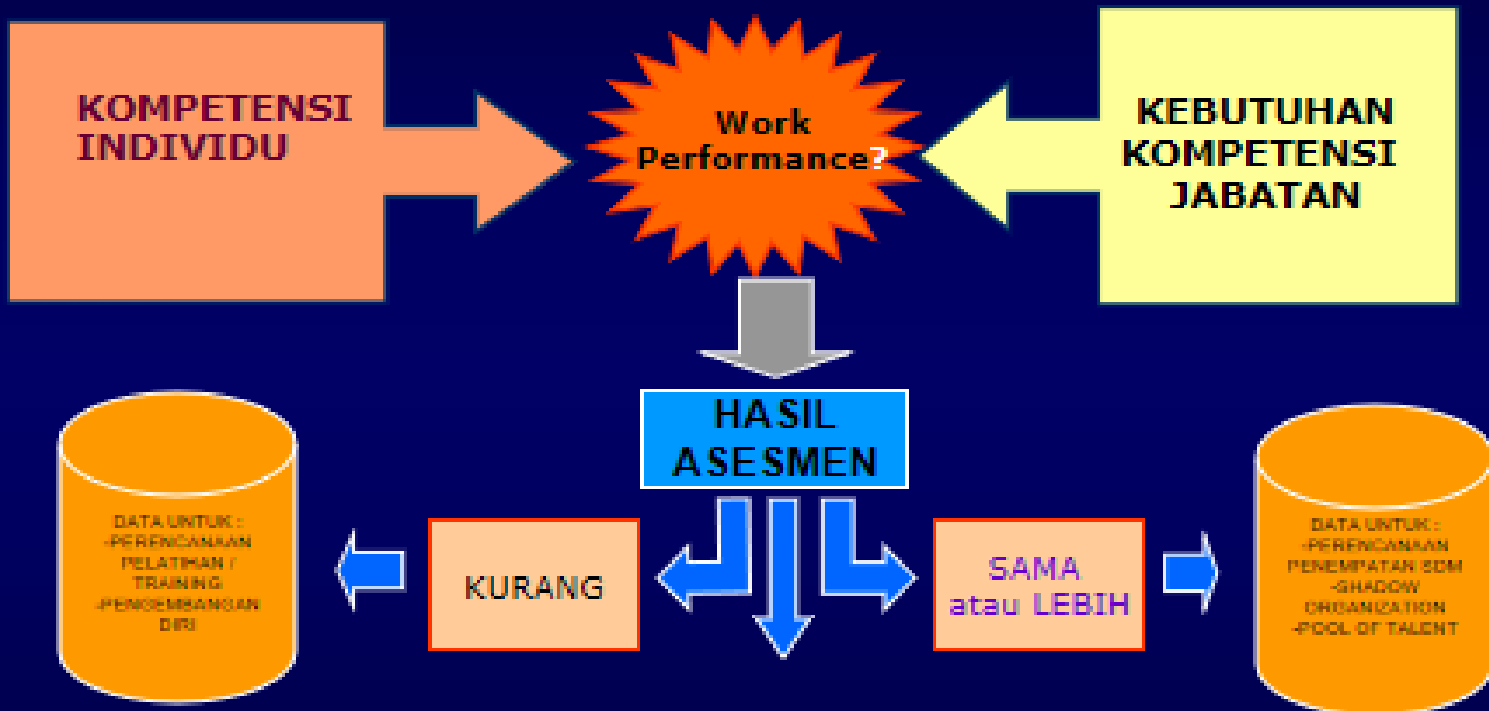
KOMPETENSI INDIVIDU

Work Performance?

KEBUTUHAN KOMPETENSI JABATAN

HASIL ASESMEN

DATA UNTUK :
-PERENCANAAN PELATIHAN / TRAINING
-PENGEMBANGAN DIRI

KURANG

SAMA atau LEBIH

DATA UNTUK :
-PERENCANAAN PENEMPATAN SDM
-SHADOW ORGANIZATION
-POOL OF TALENT